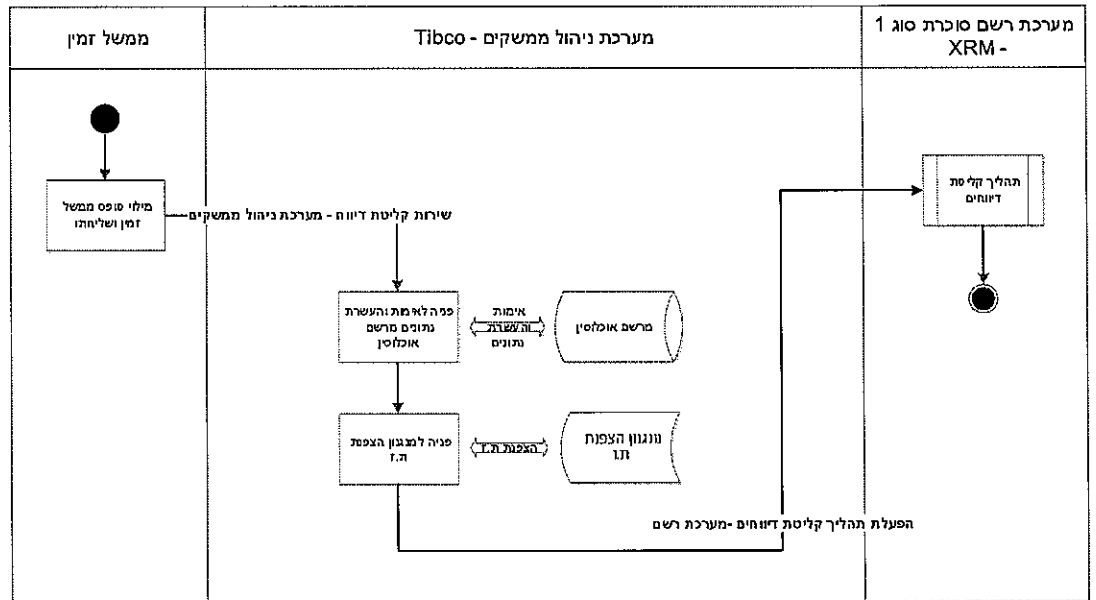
מערכת רשם סוכרת סוג 1 - XRM

מערכת ניהול ממשקים - Tibco

ממשל זמין

מילוי טופס ממשל זמין ושליחתו

שירות קליטת דיווח - מערכת ניהול ממשקים

תהליך קליטת דיווחים

פניה לאימות והעשרת נתונים מרשם אוכלוסין

אימות והעשרת נתונים

מרשם אוכלוסין

פניה למנגנון הצפנת ת.ז

הצפנת ת.ז

מנגנון הצפנת ת.ז

הפעלת תהליך קליטת דיווחים -מערכת רשם